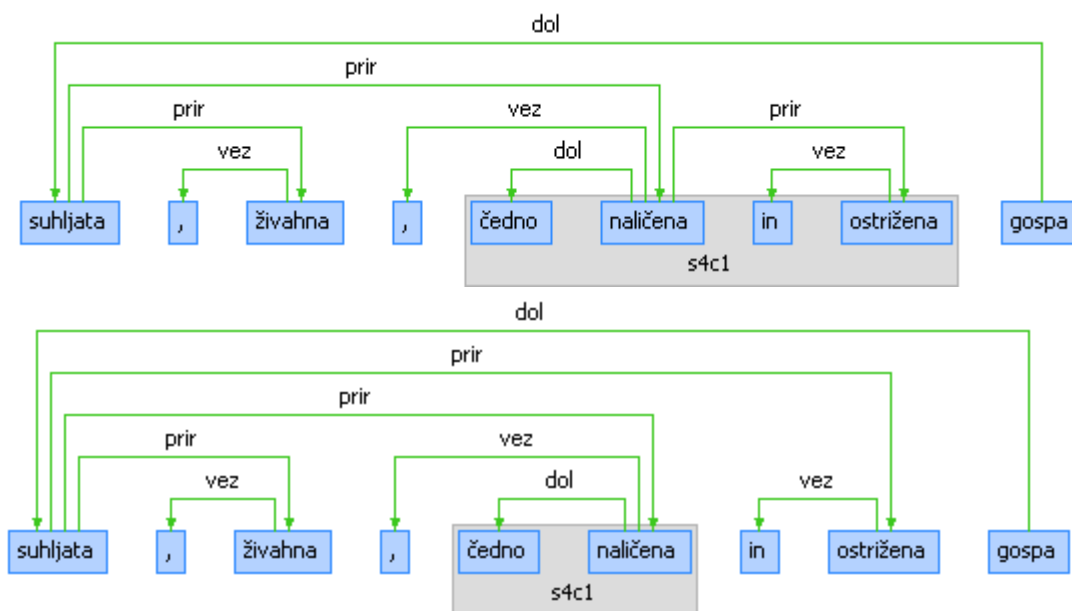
dol

prir

prir

vez

vez

dol

prir

vez

suhljata

,

živahna

,

čedno

naličena

in

ostrižena

gospa

s4c1

dol

prir

prir

prir

vez

vez

dol

vez

suhljata

,

živahna

,

čedno

naličena

in

ostrižena

gospa

s4c1